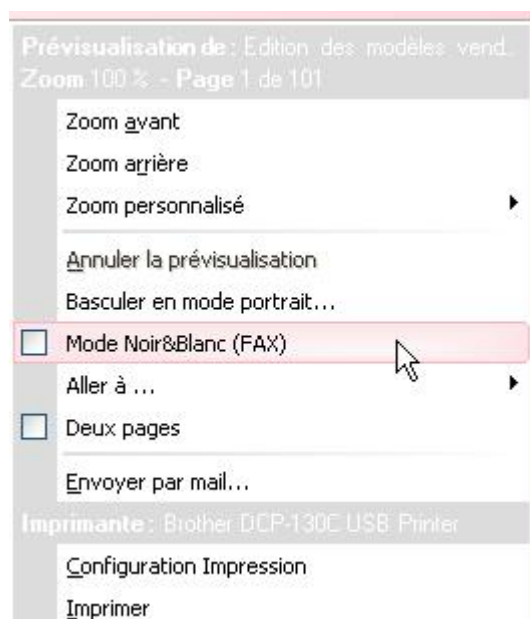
Prévisualisation de : Edition des modèles vend.
Zoom 100 % - Page 1 de 101

Zoom avant
Zoom arrière
Zoom personnalisé
Annuler la prévisualisation
Basculer en mode portrait...
Mode Noir&Blanc (FAX)
Aller à ...
Deux pages
Envoyer par mail...

Imprimante : Brother DCP-130C USB Printer

Configuration Impression
Imprimer